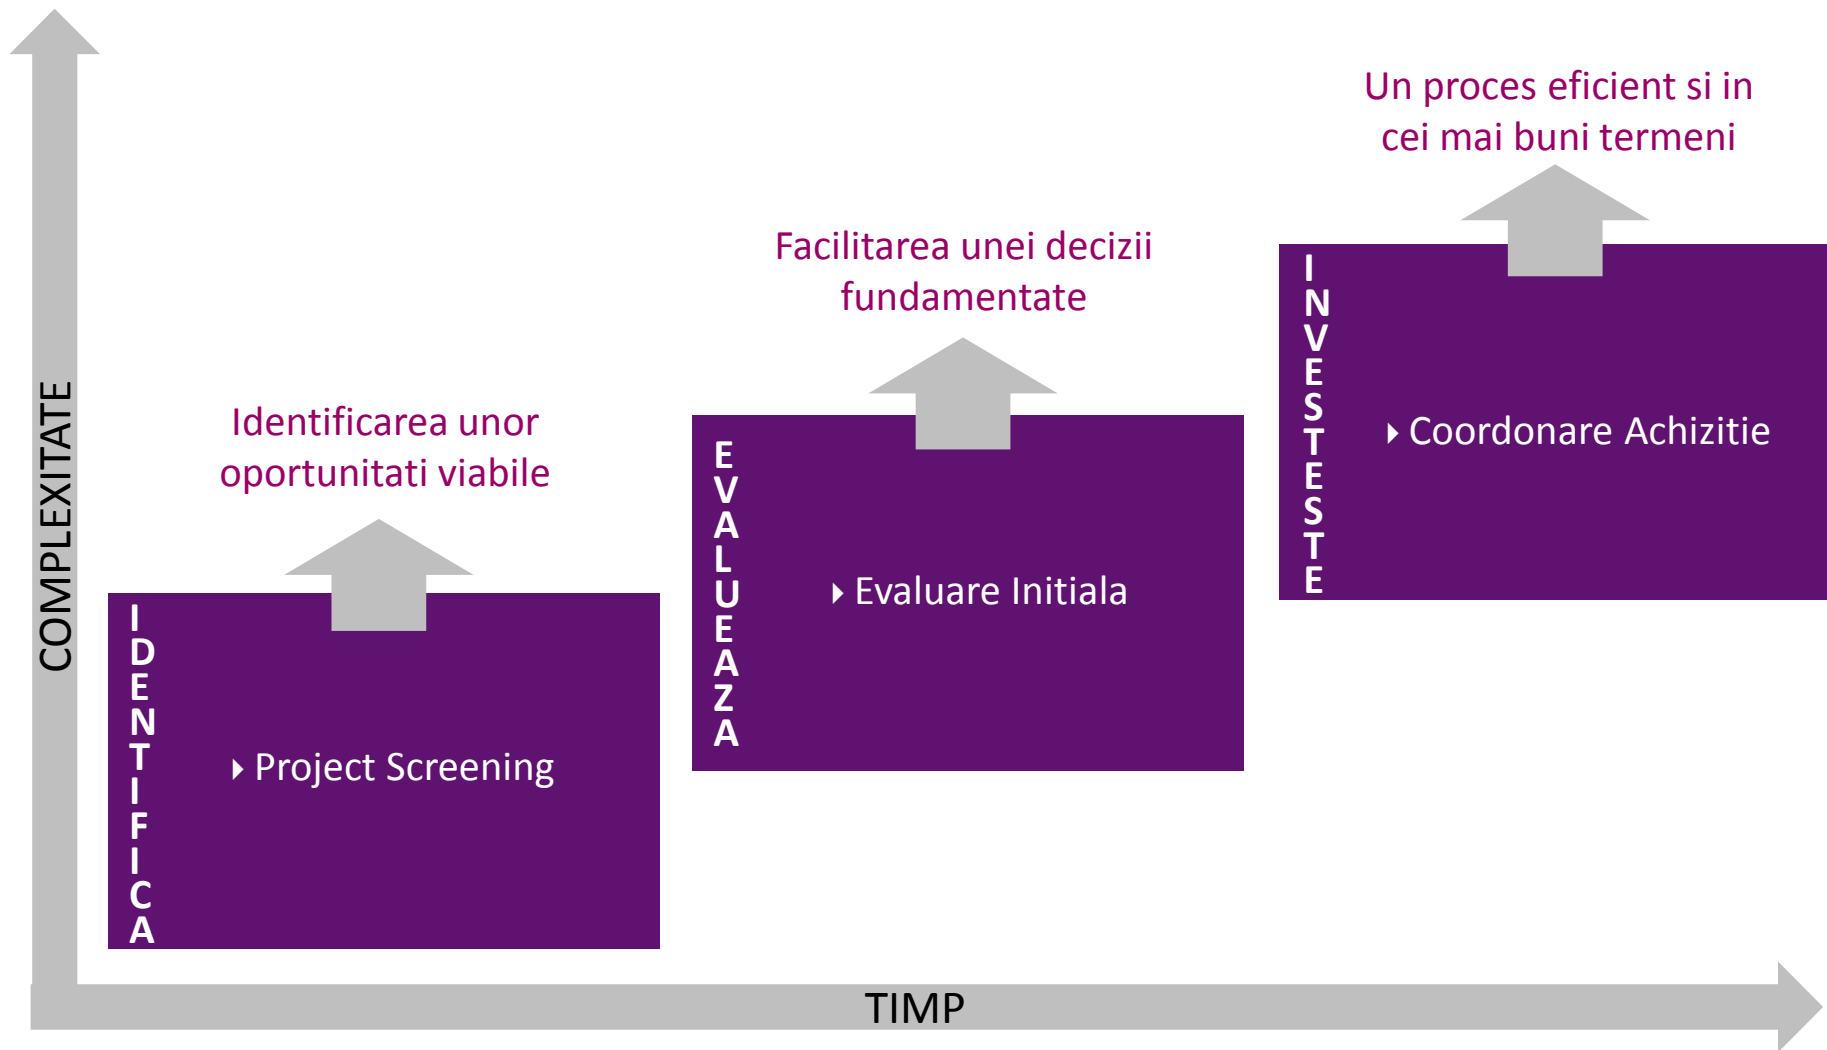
COMPLEXITATE

Un proces eficient si in cei mai buni termeni

Facilitarea unei decizii fundamentate

Identificarea unor oportunitati viabile

INVESTESTE

Coordonare Achizitie

EVALUEAZA

Evaluare Initiala

IDENTIFICA

Project Screening

TIMP